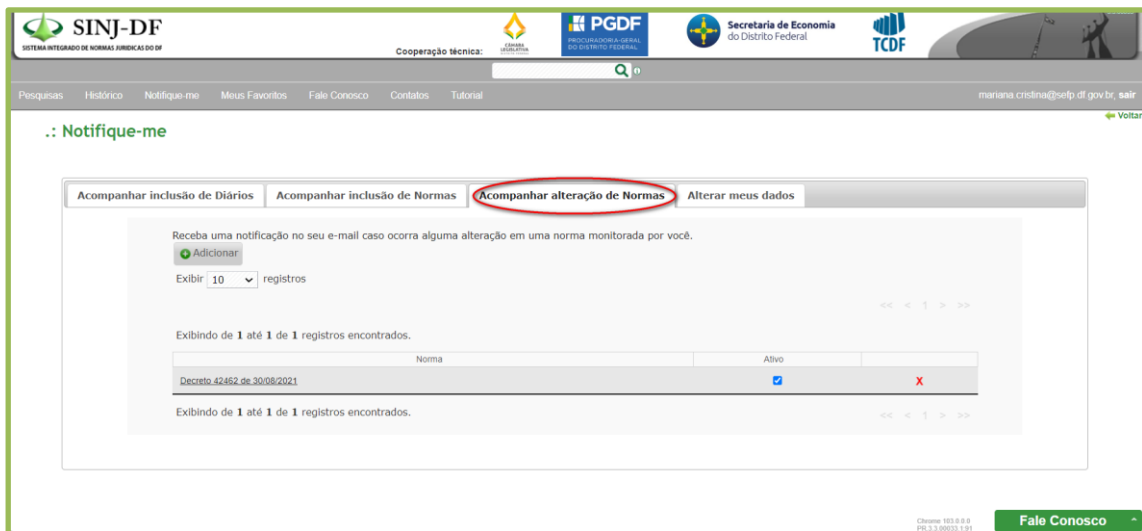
SINJ-DF
SISTEMA INTEGRADO DE NORMAS JURIDICAS DO DF

Cooperação técnica:
CÂMARA LEGISLATIVA
PGDF
PROCURADORIA-GERAL DO DISTRITO FEDERAL
Secretaria de Economia do Distrito Federal
TCDF

Pesquisas Histórico Notifique-me Meus Favoritos Fale Conosco Contatos Tutorial
mariana.cristina@sefp.df.gov.br, sair

.: Notifique-me
Voltar

Acompanhar inclusão de Diários | Acompanhar inclusão de Normas | Acompanhar alteração de Normas | Alterar meus dados

Receba uma notificação no seu e-mail caso ocorra alguma alteração em uma norma monitorada por você.
Adicionar
Exibir 10 registros

<< < 1 > >>

Exibindo de 1 até 1 de 1 registros encontrados.

| Norma | Ativo | |
|---|---|---|
| Decreto 42462 de 30/08/2021 | ☑ | X |

Exibindo de 1 até 1 de 1 registros encontrados.

<< < 1 > >>

Chrome 103.0.0.0
PR.3.3.00033.1.91
Fale Conosco